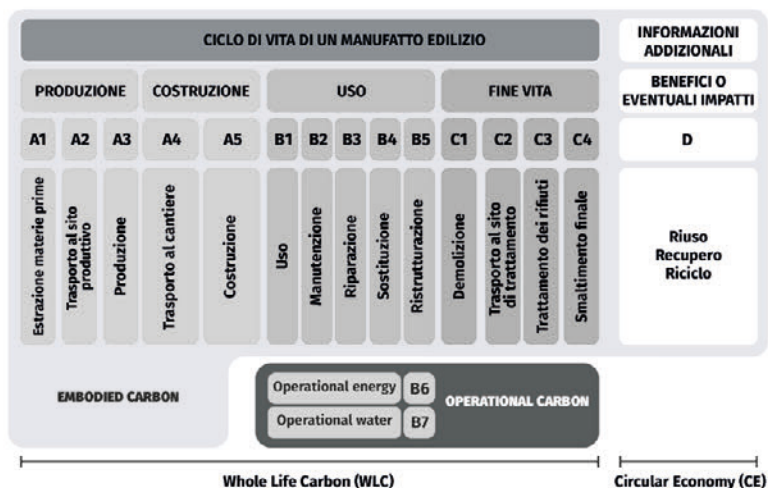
CICLO DI VITA DI UN MANUFATTO EDILIZIO

INFORMAZIONI ADDIZIONALI

PRODUZIONE

COSTRUZIONE

USO

FINE VITA

BENEFICI O EVENTUALI IMPATTI

A1 A2 A3 A4 A5 B1 B2 B3 B4 B5 C1 C2 C3 C4

D

Estrazione materie prime

Trasporto al sito produttivo

Produzione

Trasporto al cantiere

Costruzione

Uso

Manutenzione

Riparazione

Sostituzione

Ristrutturazione

Demolizione

Trasporto al sito di trattamento

Trattamento dei rifiuti

Smaltimento finale

Riuso
Recupero
Riciclo

EMBODIED CARBON

Operational energy B6

Operational water B7

OPERATIONAL CARBON

Whole Life Carbon (WLC)

Circular Economy (CE)